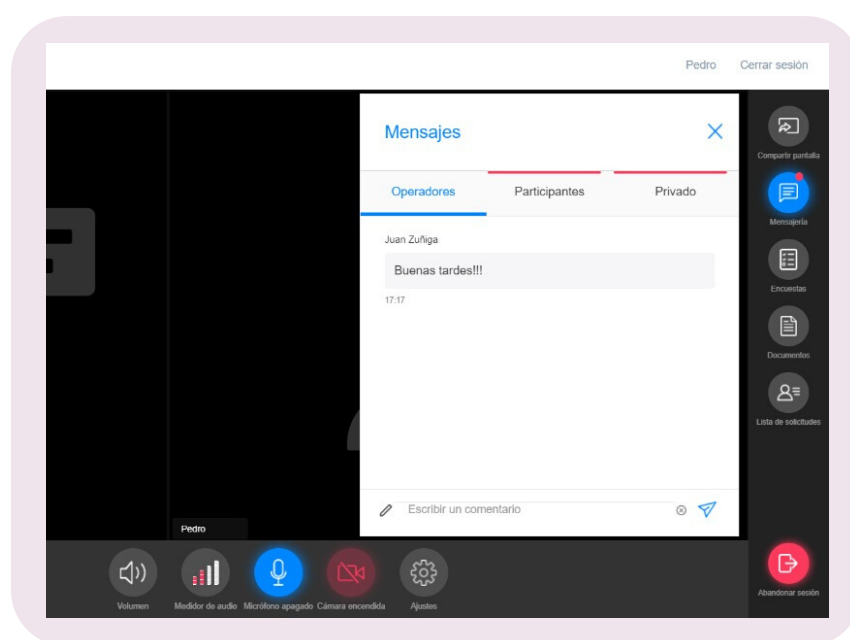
Pedro Cerrar sesión

Mensajes

Operadores
Participantes
Privado

Juan Zuñiga
Buenas tardes!!!
17:17

Escribir un comentario

Compartir pantalla
Mensajería
Encuestas
Documentos
Lista de solicitudes

Pedro

Volumen
Medidor de audio
Micrófono apagado
Cámara encendida
Ajustes

Abandonar sesión